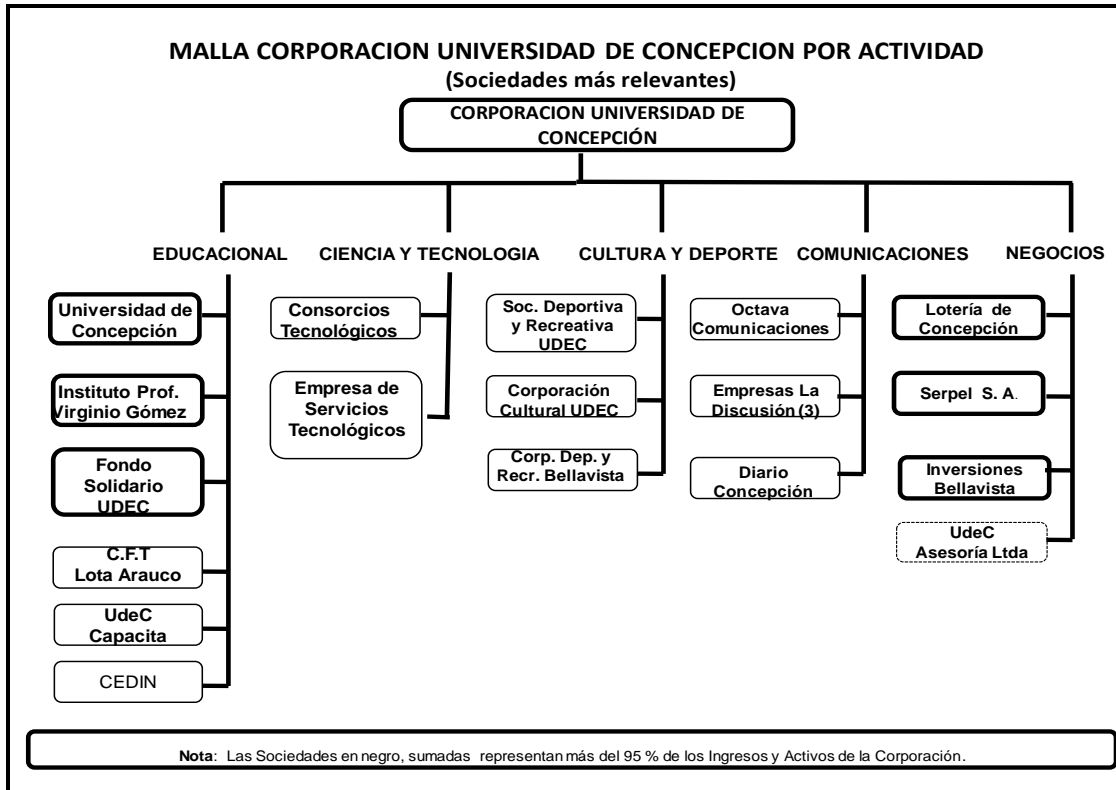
MALLA CORPORACION UNIVERSIDAD DE CONCEPCION POR ACTIVIDAD
(Sociedades más relevantes)

CORPORACION UNIVERSIDAD DE CONCEPCIÓN

EDUCACIONAL

Universidad de Concepción

Instituto Prof. Virginio Gómez

Fondo Solidario UDEC

C.F.T Lota Arauco

UdeC Capacita

CEDIN

CIENCIA Y TECNOLOGIA

Consorcios Tecnológicos

Empresa de Servicios Tecnológicos

CULTURA Y DEPORTE

Soc. Deportiva y Recreativa UDEC

Corporación Cultural UDEC

Corp. Dep. y Recr. Bellavista

COMUNICACIONES

Octava Comunicaciones

Empresas La Discusión (3)

Diario Concepción

NEGOCIOS

Lotería de Concepción

Serpel S. A.

Inversiones Bellavista

UdeC Asesoría Ltda

Nota: Las Sociedades en negro, sumadas representan más del 95 % de los Ingresos y Activos de la Corporación.